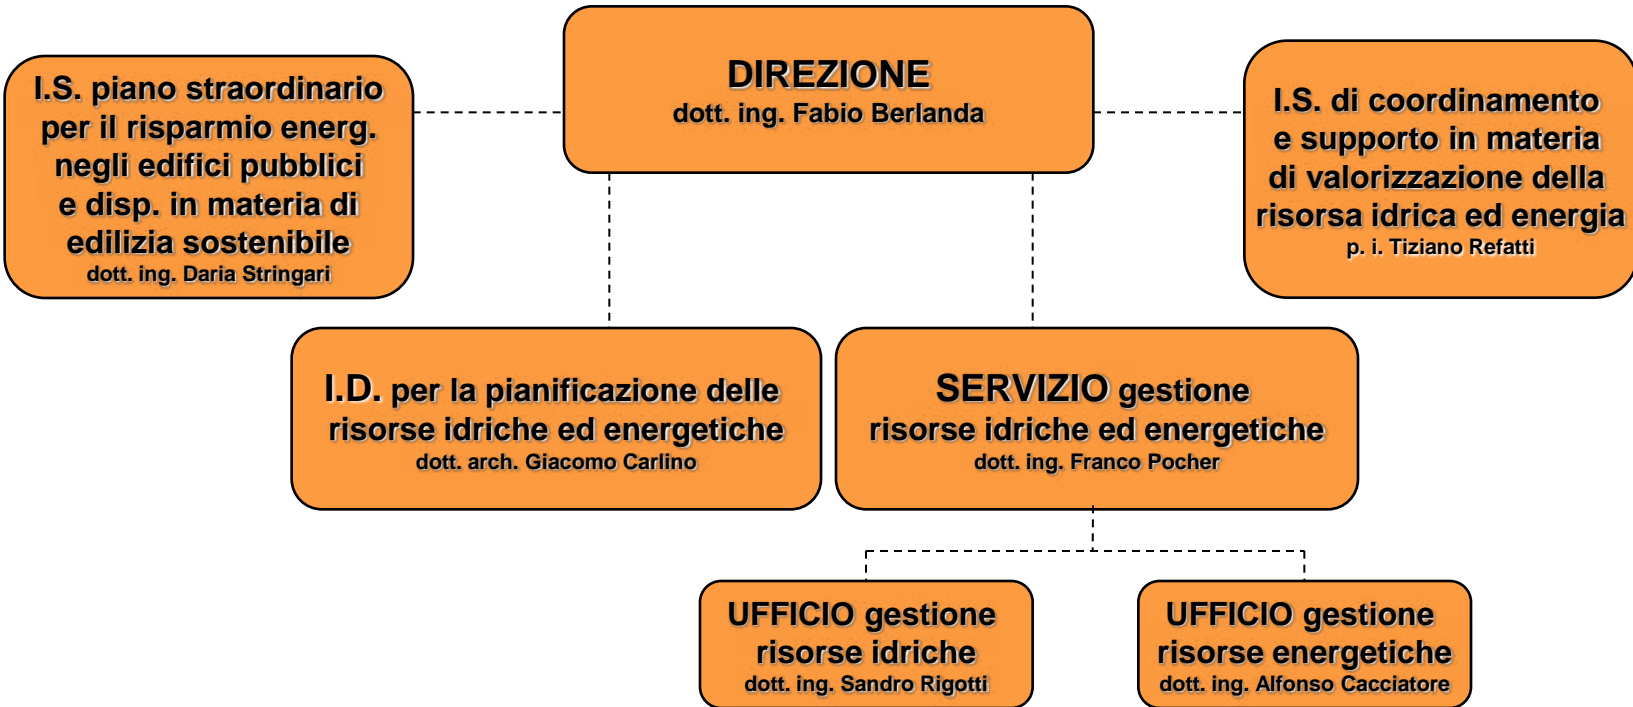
I.S. piano straordinario per il risparmio energ. negli edifici pubblici e disp. in materia di edilizia sostenibile
dott. ing. Daria Stringari

DIREZIONE
dott. ing. Fabio Berlanda

I.S. di coordinamento e supporto in materia di valorizzazione della risorsa idrica ed energia
p. i. Tiziano Refatti

I.D. per la pianificazione delle risorse idriche ed energetiche
dott. arch. Giacomo Carlino

SERVIZIO gestione risorse idriche ed energetiche
dott. ing. Franco Pocher

UFFICIO gestione risorse idriche
dott. ing. Sandro Rigotti

UFFICIO gestione risorse energetiche
dott. ing. Alfonso Cacciatore